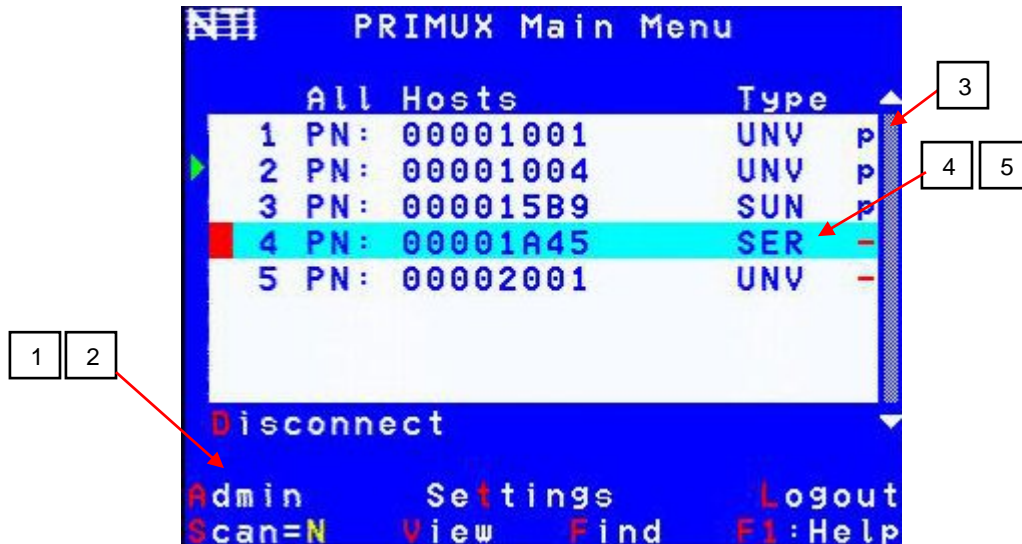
NTI PRIMUX Main Menu

All Hosts Type

1 PN: 00001001 UNV p
2 PN: 00001004 UNV p
3 PN: 000015B9 SUN p
4 PN: 00001A45 SER -
5 PN: 00002001 UNV -

Disconnect

Admin Settings Logout
Scan=N View Find F1:Help

3

4 5

1 2